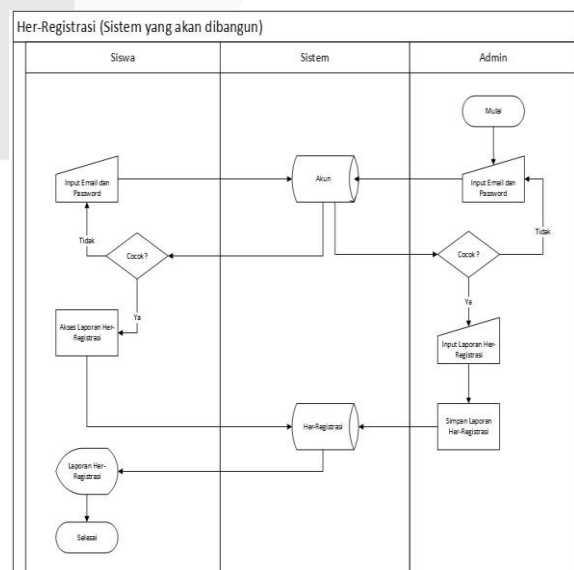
Her-Registrasi (Sistem yang akan dibangun)

Siswa

Sistem

Admin

Mulai

Input Email dan Password

Akun

Input Email dan Password

Tidak

Cocok ?

Cocok ?

Tidak

Ya

Ya

Akses Laporan Her-Registrasi

Input Laporan Her-Registrasi

Her-Registrasi

Simpan Laporan Her-Registrasi

Laporan Her-Registrasi

Selesai